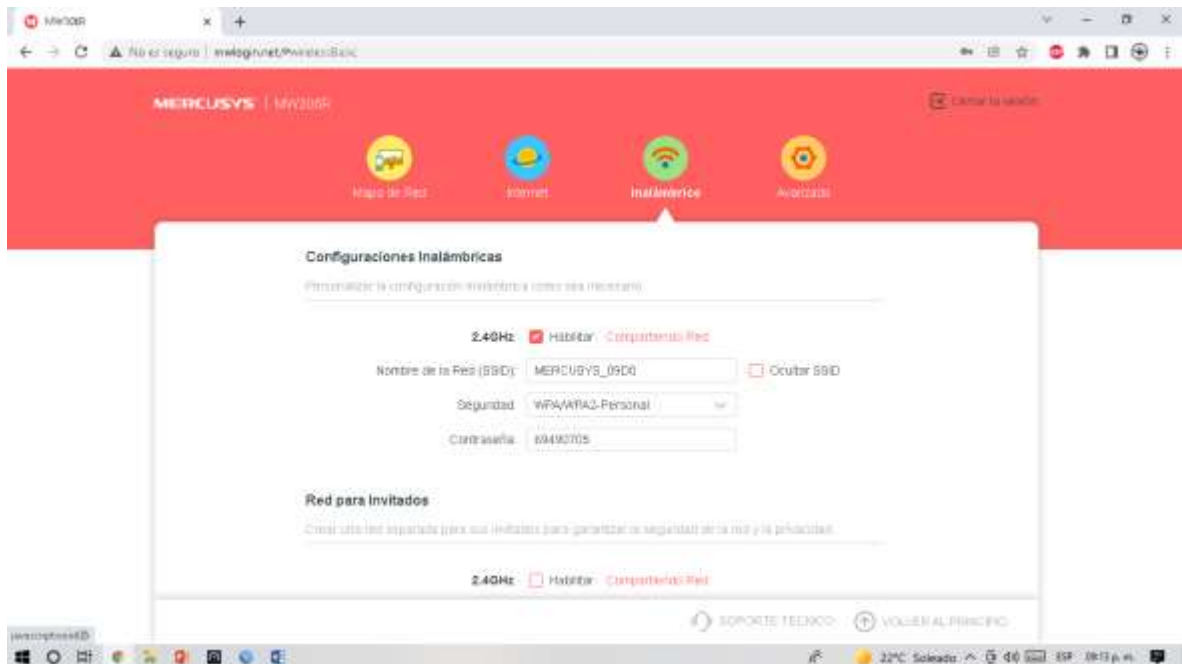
MW306R

No es seguro | mwlogin.net/#WirelessBasic

MERCUSYS | MW306R

Cerrar la sesión

Mapa de Red

Internet

Inalámbrico

Avanzado

Configuraciones Inalámbricas

Personalizar la configuración inalámbrica como sea necesario.

2.4GHz Habilitar Compartiendo Red

Nombre de la Red (SSID): MERCUSYS_09D0

Ocultar SSID

Seguridad: WPA/WPA2-Personal

Contraseña: 69490705

Red para Invitados

Crear una red separada para sus invitados para garantizar la seguridad de la red y la privacidad.

2.4GHz Habilitar Compartiendo Red

SOPORTE TÉCNICO

VOLVER AL PRINCIPIO

javascript:void(0)

22°C Soleado

ESP

09:13 p. m.